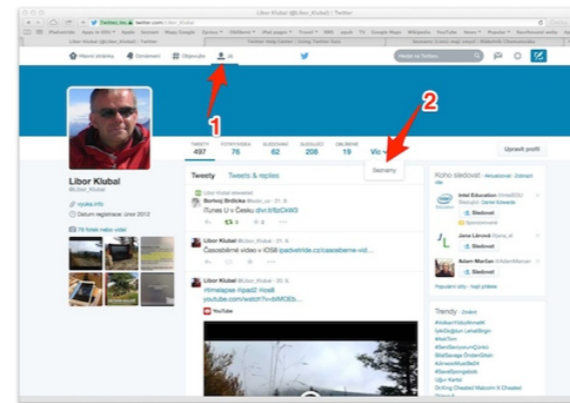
Libor Klubal (@Libor_Klubal) | Twitter

Domovská stránka Oznámení Objevujte Já

Hledat na Twitteru

1

2

TWEETY 497 FOTKY/VIDEA 76 SLEDOVANÍ 62 SLEDUJÍCÍ 208 OBLÍBENÉ 19 Víc

Seznamy

Upravit profil

Libor Klubal
@Libor_Klubal

vyuka.info
Datum registrace: Únor 2012

76 fotek nebo videí

Tweety Tweets & replies

Libor Klubal retweeted
Bořivoj Brdička @bobr_cz · 21. 9.
iTunes U v Česku dlvr.it/bzCkW3

Libor Klubal @Libor_Klubal · 21. 9.
Časosběrné video v iOS8 ipadvetride.cz/casosberne-vid...

Libor Klubal @Libor_Klubal · 21. 9.
#timelapse #ipad2 #ios8
youtube.com/watch?v=bMOEb...

YouTube

Koho sledovat · Aktualizovat · Zobrazit vše

Intel Education @IntelEDU
Sleduje: Daniel Edwards
Sledovat
Sponzorováno

Jana Lárová @jana_el
Sledovat

Adam Marlan @AdamMarlan
Sledovat

Populární účty · Najít přátele

Trendy · Změnit
#IndianVickyAirmailt
#NotTom
#SlimServyceumQuinti
#AirwaveMusicBeD4
#SaveSpongebob
Dutch Cheated Malcolm X Cheated